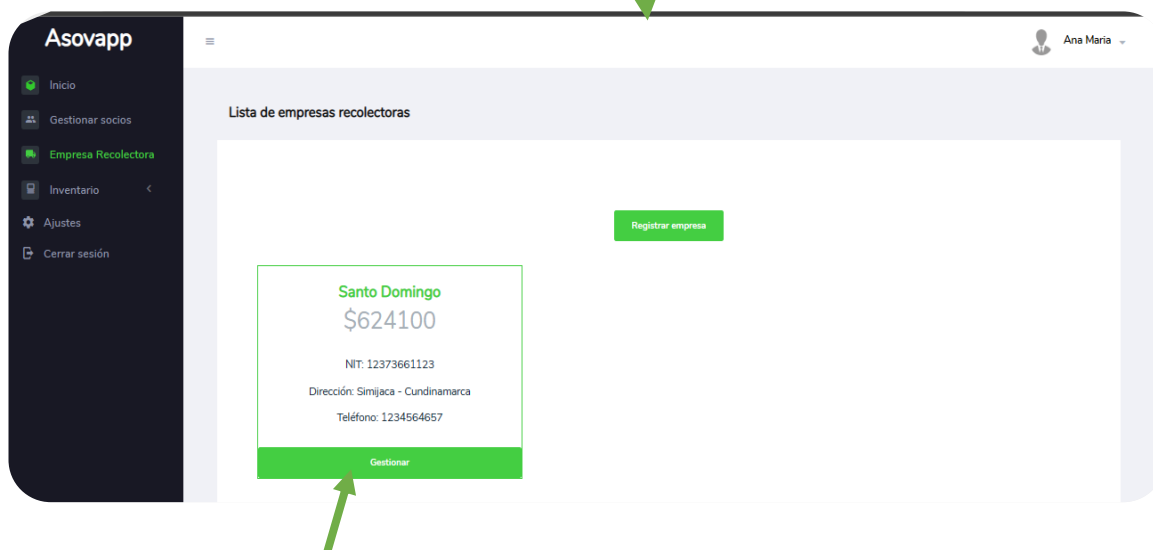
Asovapp

≡

Ana Maria

Inicio
Gestionar socios
Empresa Recolectora
Inventario
Ajustes
Cerrar sesión

Lista de empresas recolectoras

Registrar empresa

Santo Domingo
$624100

NIT: 12373661123

Dirección: Simijaca - Cundinamarca

Teléfono: 1234564657

Gestionar